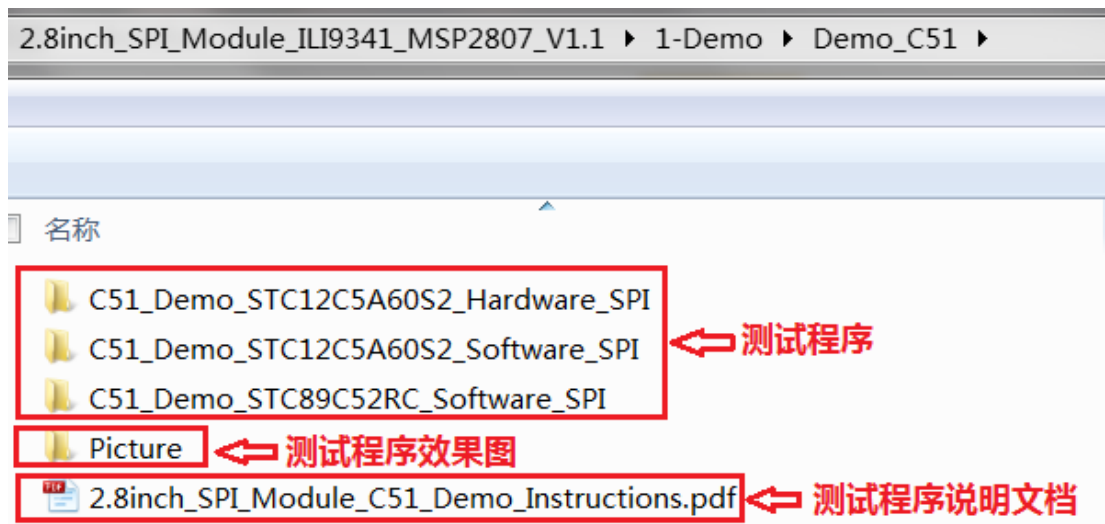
2.8inch_SPI_Module_ILI9341_MSP2807_V1.1 ▸ 1-Demo ▸ Demo_C51 ▸

名称

C51_Demo_STC12C5A60S2_Hardware_SPI
C51_Demo_STC12C5A60S2_Software_SPI
C51_Demo_STC89C52RC_Software_SPI

测试程序

Picture

测试程序效果图

2.8inch_SPI_Module_C51_Demo_Instructions.pdf

测试程序说明文档